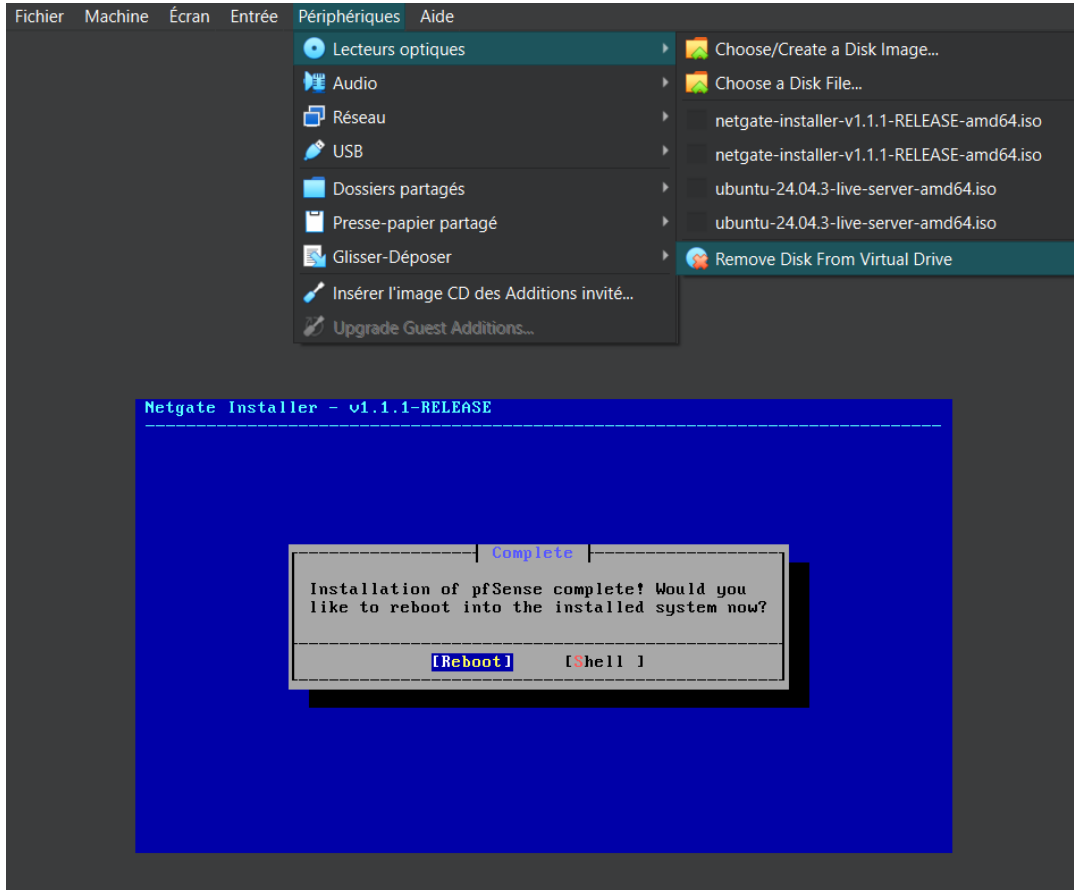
Fichier Machine Écran Entrée Périphériques Aide

Lecteurs optiques
Audio
Réseau
USB
Dossiers partagés
Presse-papier partagé
Glisser-Déposer
Insérer l'image CD des Additions invité...
Upgrade Guest Additions...

Choose/Create a Disk Image...
Choose a Disk File...
netgate-installer-v1.1.1-RELEASE-amd64.iso
netgate-installer-v1.1.1-RELEASE-amd64.iso
ubuntu-24.04.3-live-server-amd64.iso
ubuntu-24.04.3-live-server-amd64.iso
Remove Disk From Virtual Drive

Netgate Installer - v1.1.1-RELEASE

Complete

Installation of pfSense complete! Would you like to reboot into the installed system now?

[Reboot] [Shell ]